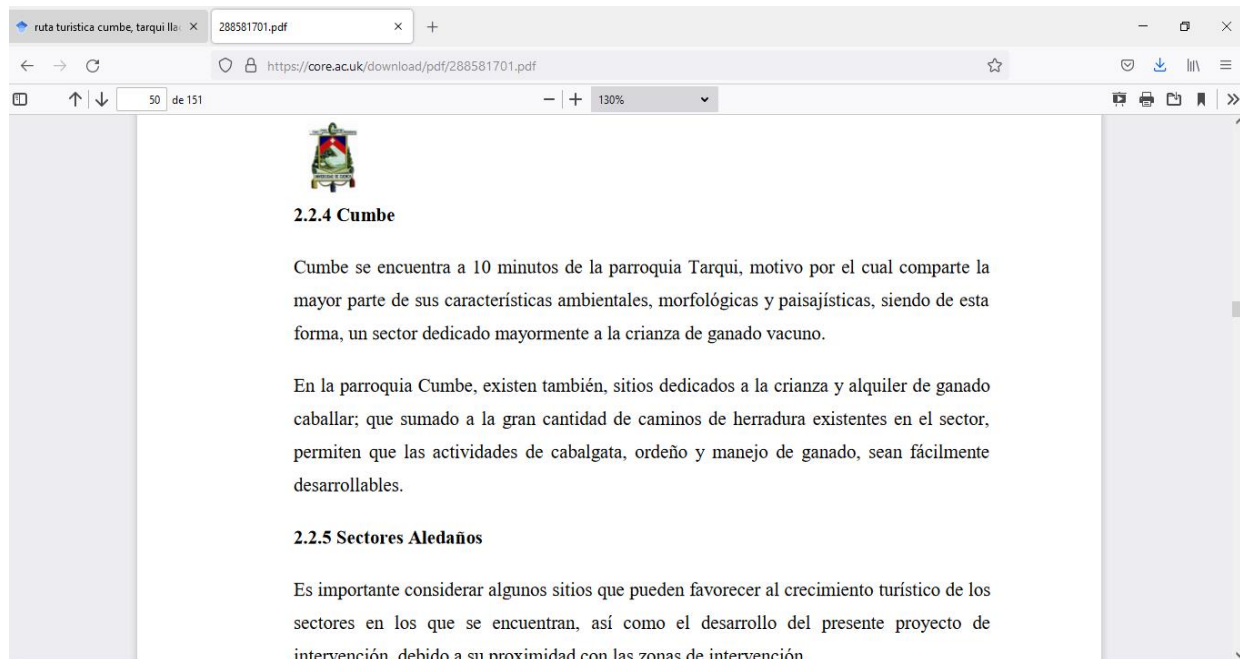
ruta turistica cumbe, tarqui lla ×
288581701.pdf ×
+
https://core.ac.uk/download/pdf/288581701.pdf
50 de 151
130%

2.2.4 Cumbe

Cumbe se encuentra a 10 minutos de la parroquia Tarqui, motivo por el cual comparte la mayor parte de sus características ambientales, morfológicas y paisajísticas, siendo de esta forma, un sector dedicado mayormente a la crianza de ganado vacuno.

En la parroquia Cumbe, existen también, sitios dedicados a la crianza y alquiler de ganado caballar; que sumado a la gran cantidad de caminos de herradura existentes en el sector, permiten que las actividades de cabalgata, ordeño y manejo de ganado, sean fácilmente desarrollables.

2.2.5 Sectores Aledaños

Es importante considerar algunos sitios que pueden favorecer al crecimiento turístico de los sectores en los que se encuentran, así como el desarrollo del presente proyecto de intervención, debido a su proximidad con las zonas de intervención.